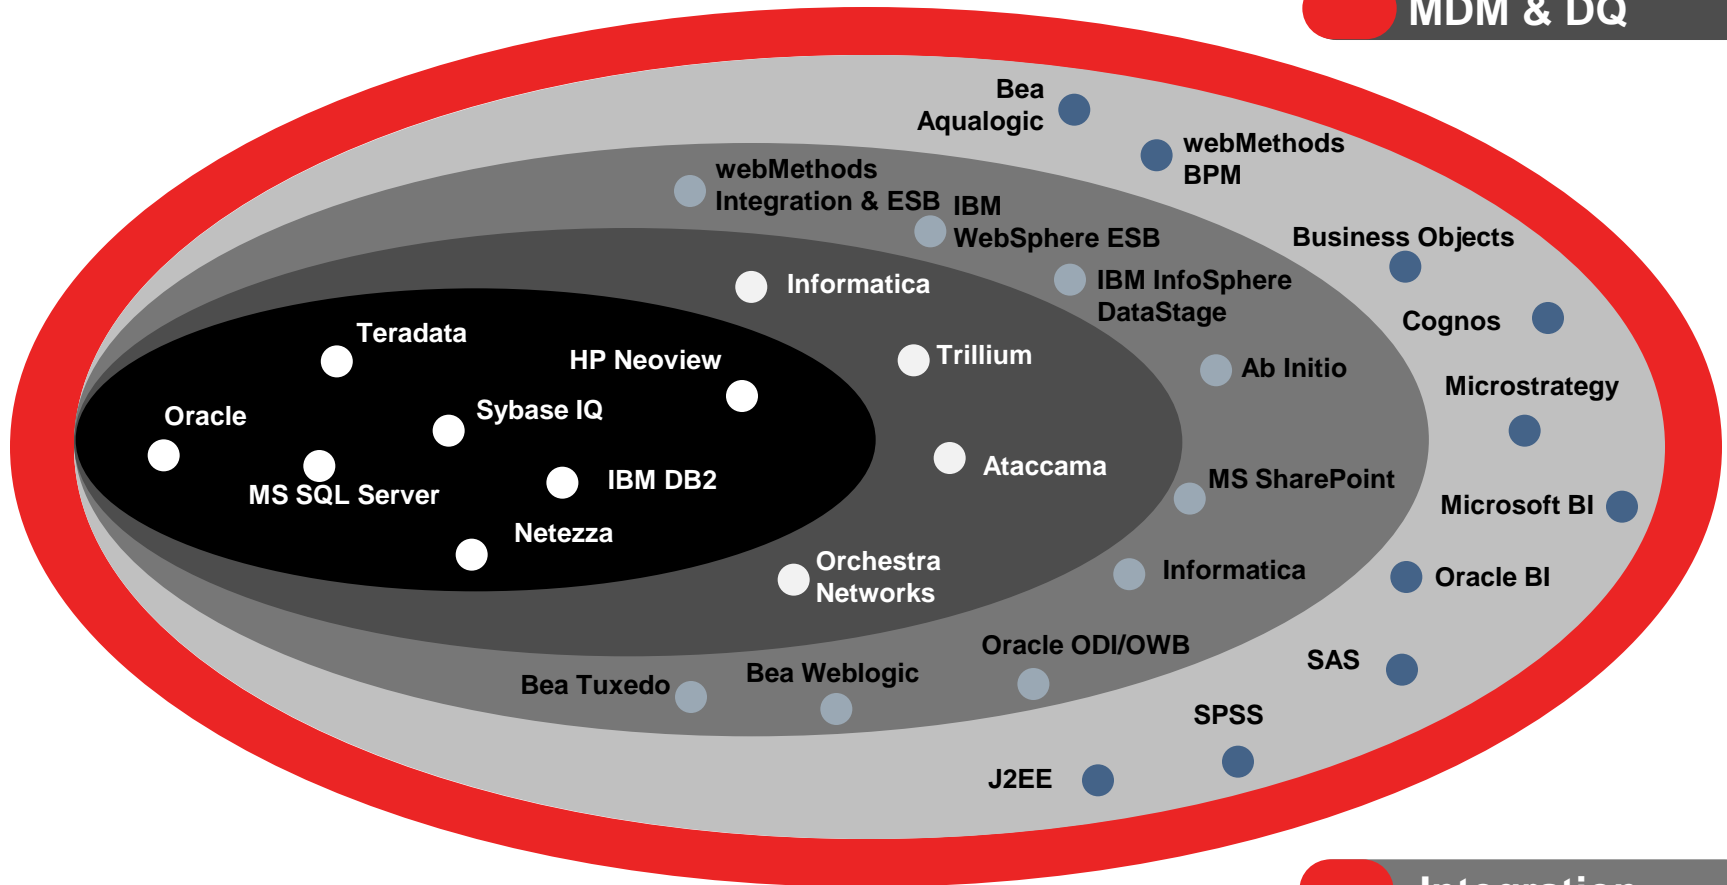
MDM & DQ

Bea Aqualogic

webMethods BPM

webMethods Integration & ESB

IBM WebSphere ESB

Business Objects

Informatica

IBM InfoSphere DataStage

Cognos

Teradata

HP Neoview

Trillium

Ab Initio

Microstrategy

Oracle

Sybase IQ

Ataccama

MS SharePoint

MS SQL Server

IBM DB2

Microsoft BI

Netezza

Orchestra Networks

Informatica

Oracle BI

Oracle ODI/OWB

Bea Tuxedo

Bea Weblogic

SAS

SPSS

J2EE

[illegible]